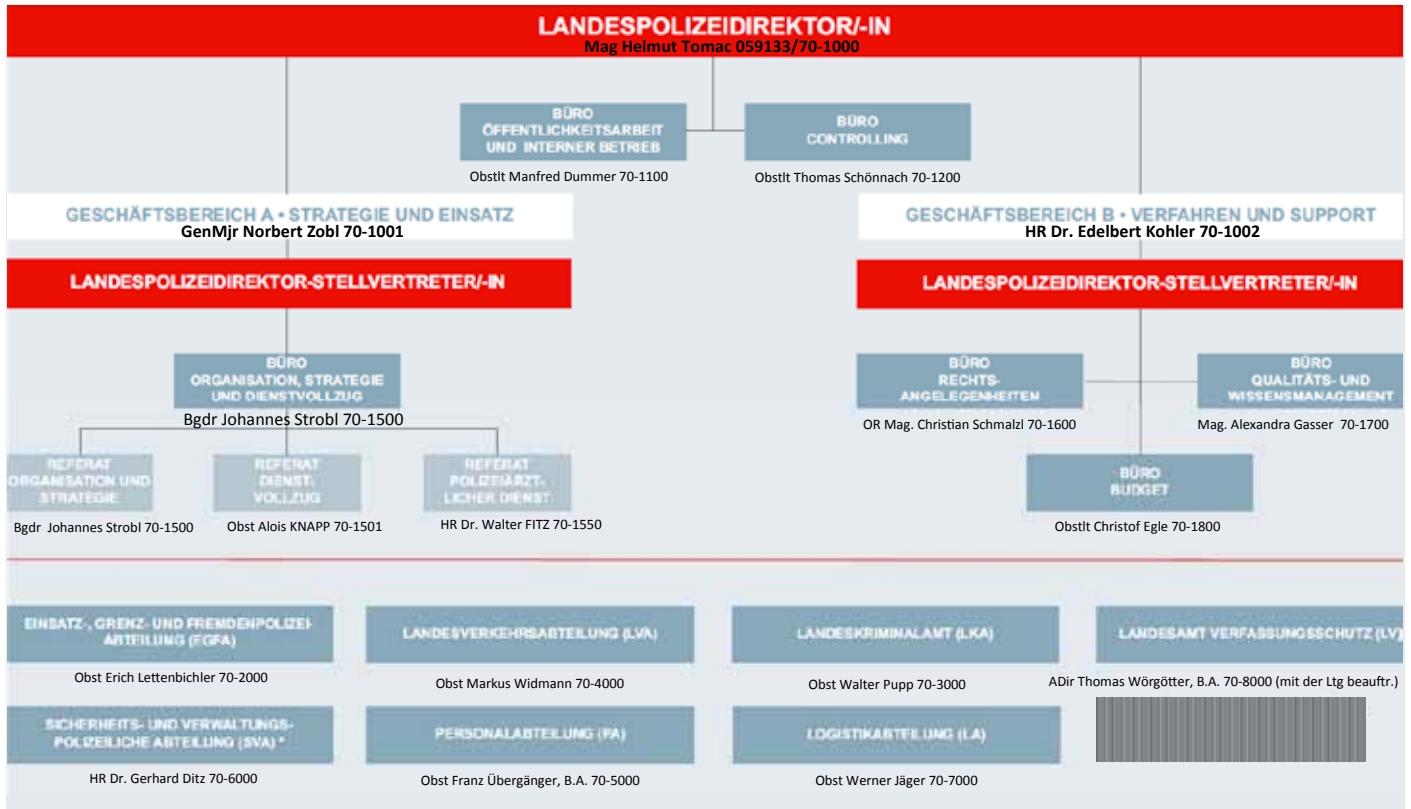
LANDESPOLIZEIDIREKTOR/-IN
Mag Helmut Tomac 059133/70-1000

BÜRO
ÖFFENTLICHKEITSARBEIT
UND INTERNER BETRIEB
Obstlt Manfred Dummer 70-1100

BÜRO
CONTROLLING
Obstlt Thomas Schönnach 70-1200

GESCHÄFTSBEREICH A • STRATEGIE UND EINSATZ
GenMjr Norbert Zobl 70-1001

LANDESPOLIZEIDIREKTOR-STELLVERTRETER/-IN

BÜRO
ORGANISATION, STRATEGIE
UND DIENSTVOLLZUG
Bgdr Johannes Strobl 70-1500

REFERAT
ORGANISATION UND
STRATEGIE
Bgdr Johannes Strobl 70-1500

REFERAT
DIENST-
VOLLZUG
Obst Alois KNAPP 70-1501

REFERAT
POLIZEIÄRZT-
LICHER DIENST
HR Dr. Walter FITZ 70-1550

GESCHÄFTSBEREICH B • VERFAHREN UND SUPPORT
HR Dr. Edelbert Kohler 70-1002

LANDESPOLIZEIDIREKTOR-STELLVERTRETER/-IN

BÜRO
RECHTS-
ANGELEGENHEITEN
OR Mag. Christian Schmalzl 70-1600

BÜRO
QUALITÄTS- UND
WISSENSMANAGEMENT
Mag. Alexandra Gasser 70-1700

BÜRO
BUDGET
Obstlt Christof Egle 70-1800

EINSATZ-, GRENZ- UND FREMDENPOLIZEI-
ABTEILUNG (EGFA)
Obst Erich Lettenbichler 70-2000

LANDESVERKEHRSABTEILUNG (LVA)
Obst Markus Widmann 70-4000

LANDESKRIMINALAMT (LKA)
Obst Walter Pupp 70-3000

LANDESAMT VERFASSUNGSSCHUTZ (LV)
ADir Thomas Wörgötter, B.A. 70-8000 (mit der Ltg beauftr.)

SICHERHEITS- UND VERWALTUNGS-
POLIZEILICHE ABTEILUNG (SVA) *
HR Dr. Gerhard Ditz 70-6000

PERSONALABTEILUNG (PA)
Obst Franz Übergänger, B.A. 70-5000

LOGISTIKABTEILUNG (LA)
Obst Werner Jäger 70-7000